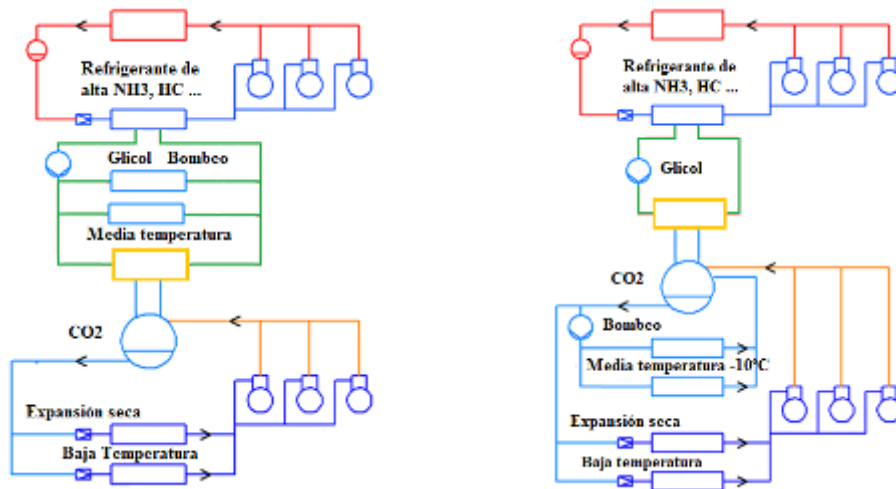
Refrigerante de alta NH3, HC ...

Glicol Bombeo

Media temperatura

CO2

Expansión seca

Baja Temperatura

Refrigerante de alta NH3, HC ...

Glicol

CO2

Bombeo

Media temperatura -10°C

Expansión seca

Baja temperatura